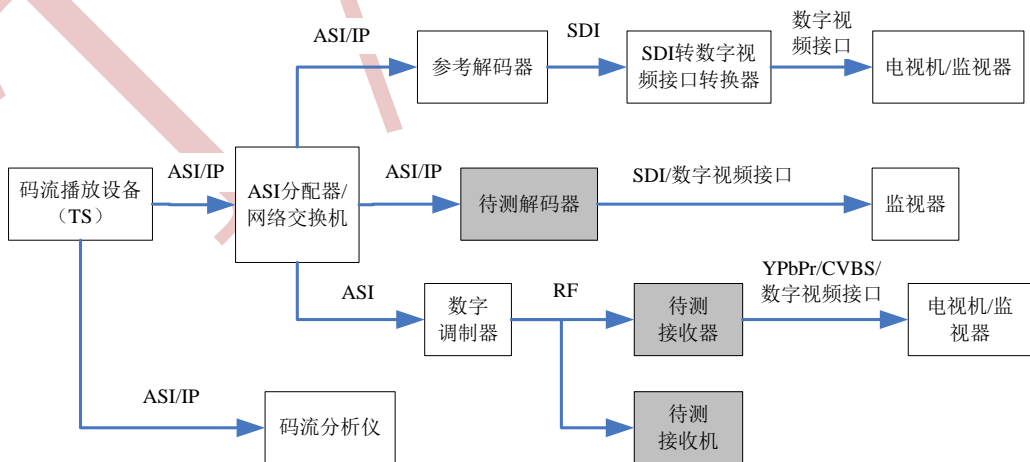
ASI/IP

参考解码器

SDI

SDI转数字视频接口转换器

数字视频接口

电视机/监视器

码流播放设备（TS）

ASI/IP

ASI分配器/网络交换机

ASI/IP

待测解码器

SDI/数字视频接口

监视器

ASI

数字调制器

RF

待测接收器

YPbPr/CVBS/数字视频接口

电视机/监视器

待测接收机

ASI/IP

码流分析仪